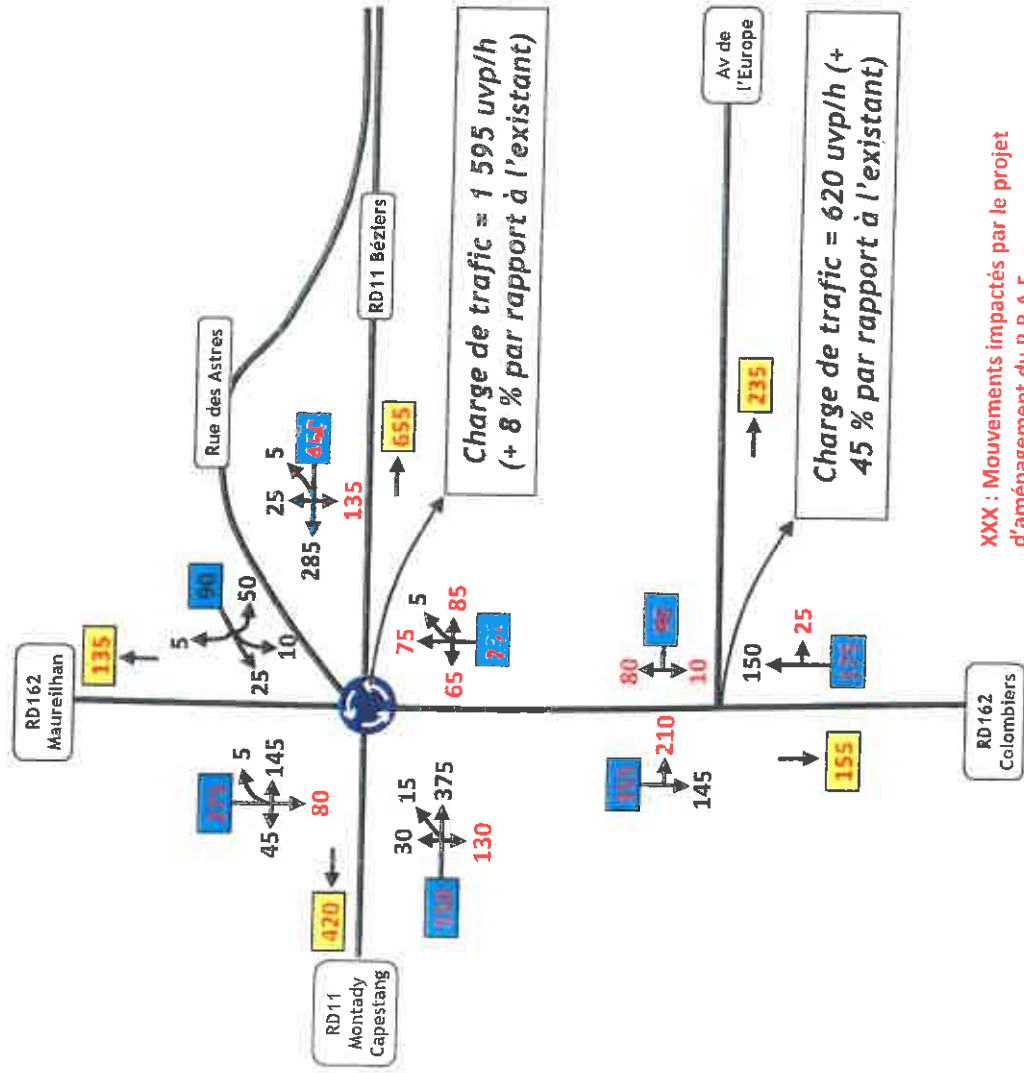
Rue des Astres

RD11 Béziers

Charge de trafic = 1 595 uvp/h (+ 8 % par rapport à l'existant)

Av de l'Europe

Charge de trafic = 620 uvp/h (+ 45 % par rapport à l'existant)

RD162 Maureilhan

135

90

5
50
25
10

25
5
285
135
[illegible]

655

75
5
85
65
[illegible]

80
10
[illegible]

150
25
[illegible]

235

RD162 Colombiers

155

210
145
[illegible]

5
145
45
80
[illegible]

420

30
15
375
130
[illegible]

RD11 Montady Capestang

XXX : Mouvements impactés par le projet d'aménagement du D.R.A.F.